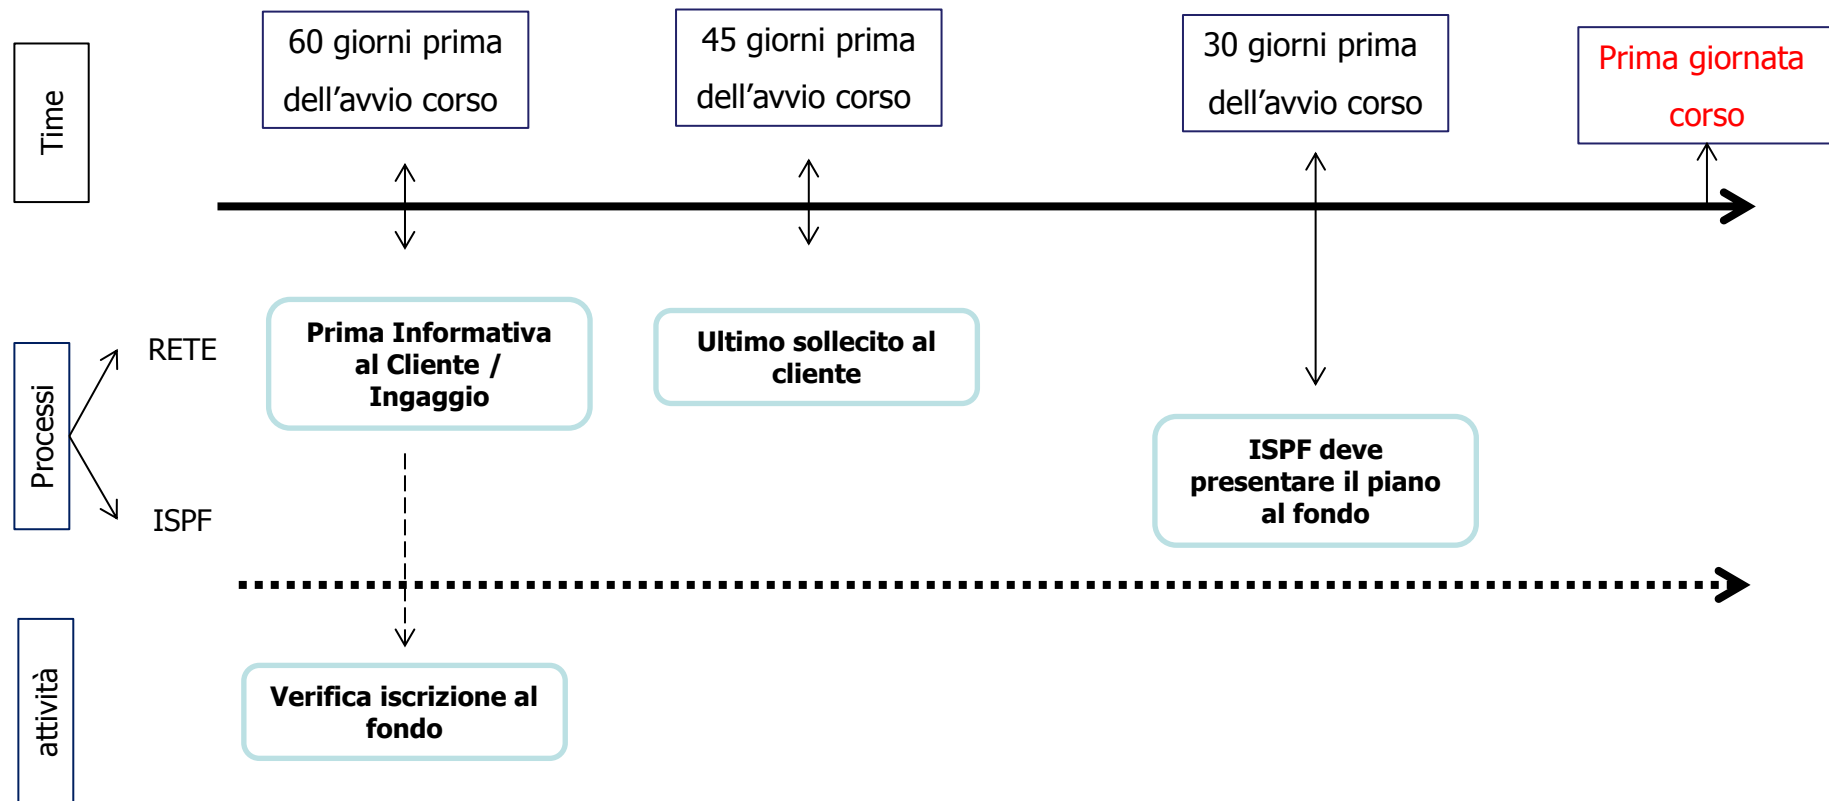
Time

60 giorni prima dell’avvio corso

45 giorni prima dell’avvio corso

30 giorni prima dell’avvio corso

Prima giornata corso

Processi

RETE

ISPF

Prima Informativa al Cliente / Ingaggio

Ultimo sollecito al cliente

ISPF deve presentare il piano al fondo

attività

Verifica iscrizione al fondo